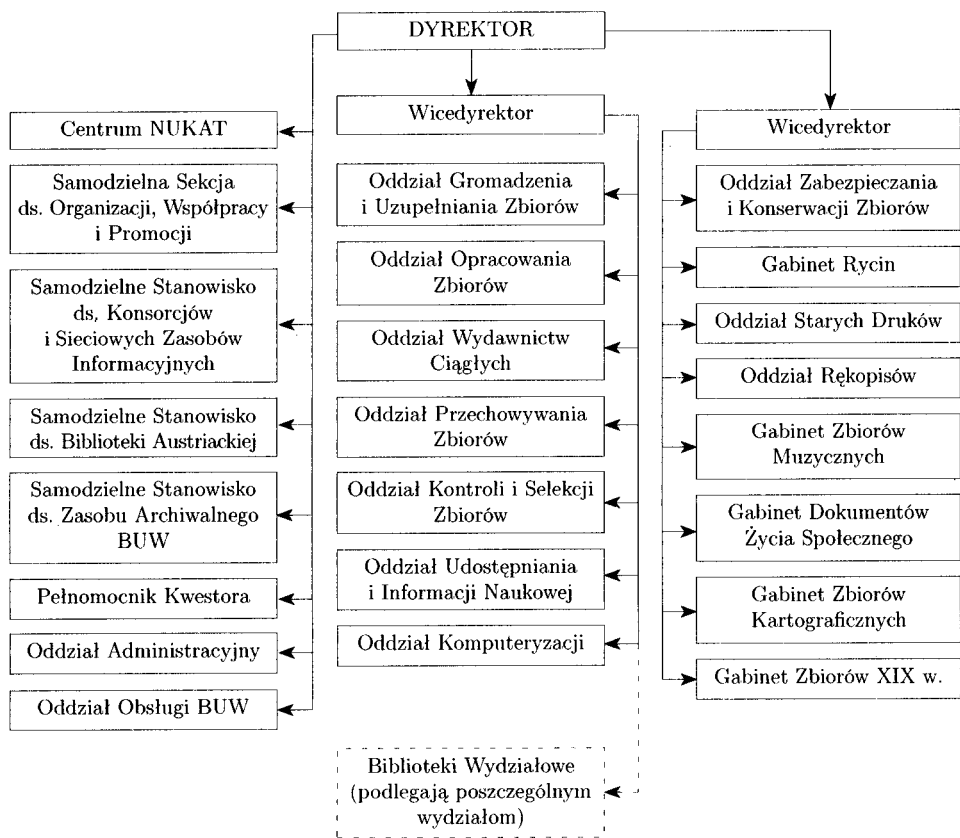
DYREKTOR

Centrum NUKAT

Samodzielna Sekcja ds. Organizacji, Współpracy i Promocji

Samodzielne Stanowisko ds. Konsorcjów i Sieciowych Zasobów Informacyjnych

Samodzielne Stanowisko ds. Biblioteki Austriackiej

Samodzielne Stanowisko ds. Zasobu Archiwalnego BUW

Pełnomocnik Kwestora

Oddział Administracyjny

Oddział Obsługi BUW

Wicedyrektor

Oddział Gromadzenia i Uzupełniania Zbiorów

Oddział Opracowania Zbiorów

Oddział Wydawnictw Ciągłych

Oddział Przechowywania Zbiorów

Oddział Kontroli i Selekcji Zbiorów

Oddział Udostępniania i Informacji Naukowej

Oddział Komputeryzacji

Biblioteki Wydziałowe (podlegają poszczególnym wydziałom)

Wicedyrektor

Oddział Zabezpieczania i Konserwacji Zbiorów

Gabinet Rycin

Oddział Starych Druków

Oddział Rękopisów

Gabinet Zbiorów Muzycznych

Gabinet Dokumentów Życia Społecznego

Gabinet Zbiorów Kartograficznych

Gabinet Zbiorów XIX w.